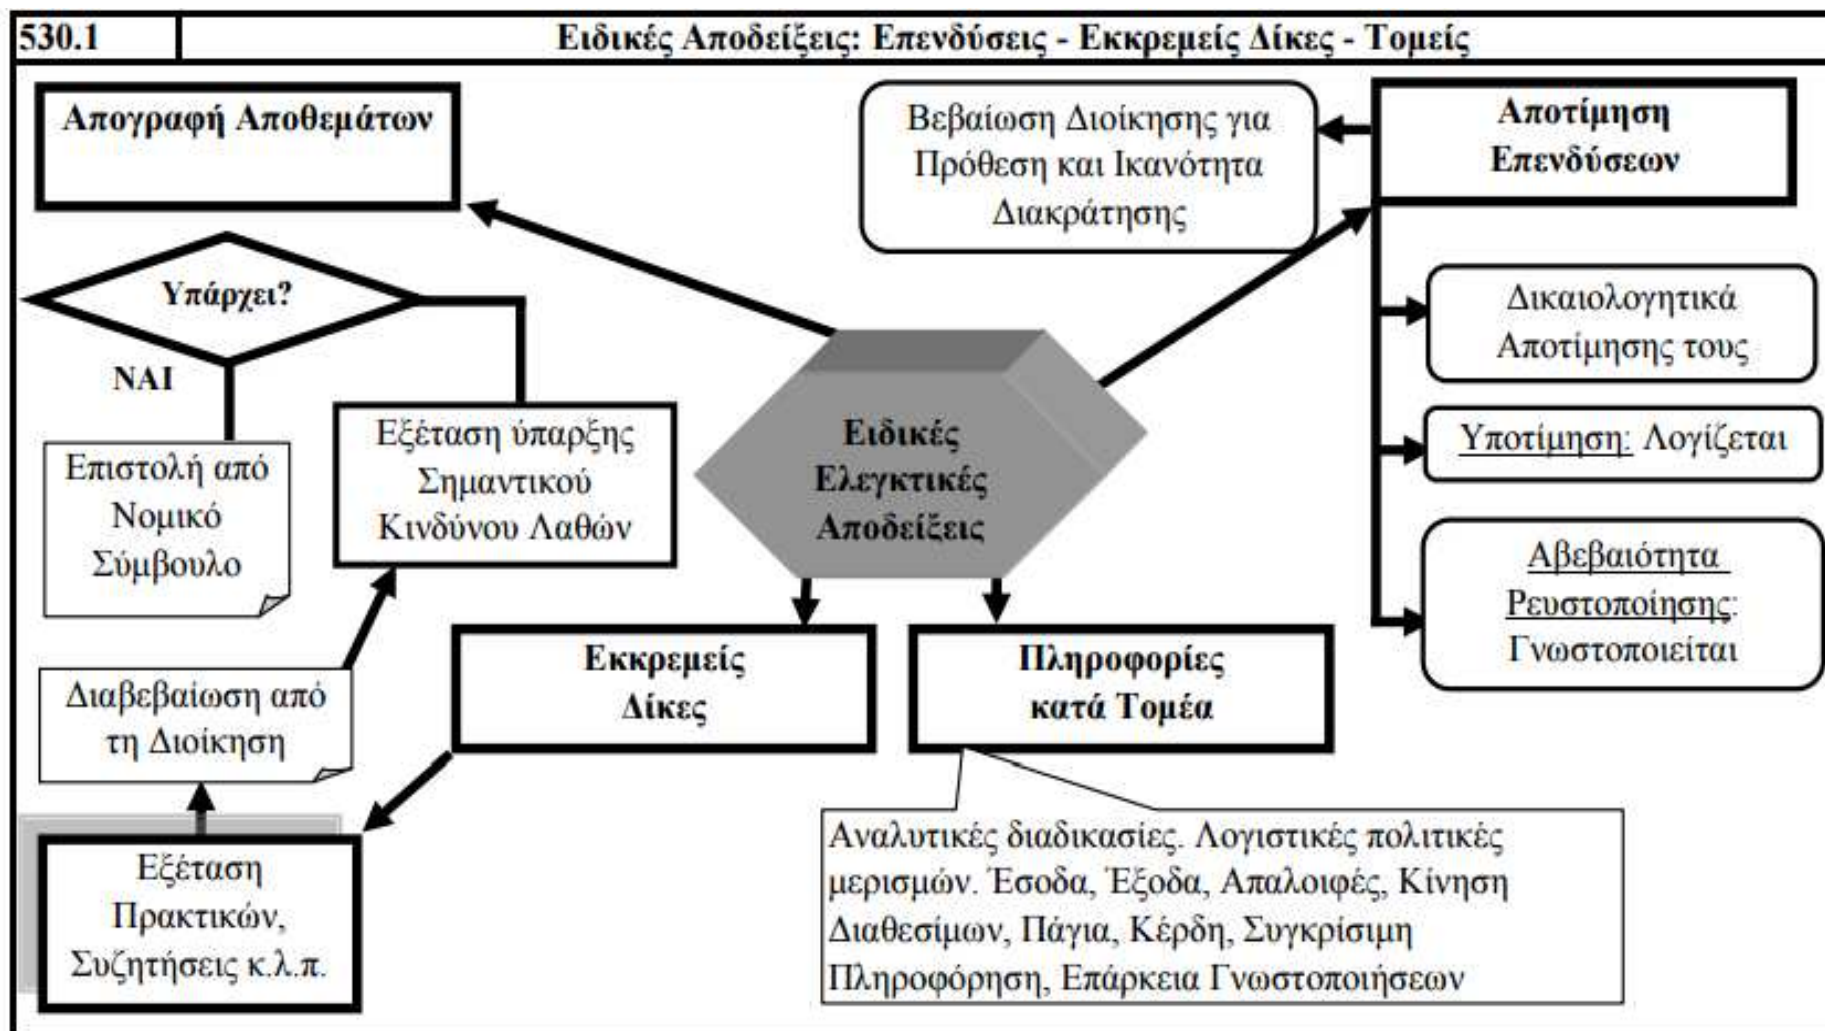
530.1

Ειδικές Αποδείξεις: Επενδύσεις - Εκκρεμείς Δίκες - Τομείς

Απογραφή Αποθεμάτων

Βεβαίωση Διοίκησης για Πρόθεση και Ικανότητα Διακράτησης

Αποτίμηση Επενδύσεων

Υπάρχει?

ΝΑΙ

Επιστολή από Νομικό Σύμβουλο

Εξέταση ύπαρξης Σημαντικού Κινδύνου Λαθών

Ειδικές Ελεγκτικές Αποδείξεις

Δικαιολογητικά Αποτίμησης τους

Υποτίμηση: Λογίζεται

Αβεβαιότητα Ρευστοποίησης: Γνωστοποιείται

Διαβεβαίωση από τη Διοίκηση

Εκκρεμείς Δίκες

Πληροφορίες κατά Τομέα

Εξέταση Πρακτικών, Συζητήσεις κ.λ.π.

Αναλυτικές διαδικασίες. Λογιστικές πολιτικές μερισμών. Έσοδα, Έξοδα, Απαλοιφές, Κίνηση Διαθεσίμων, Πάγια, Κέρδη, Συγκρίσιμη Πληροφόρηση, Επάρκεια Γνωστοποιήσεων